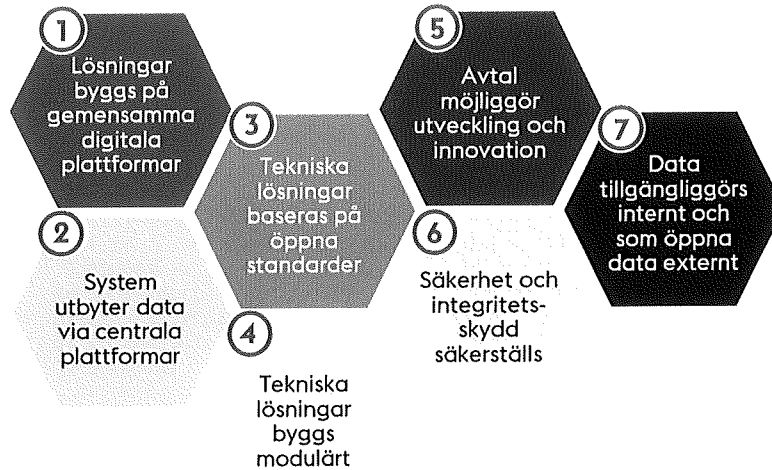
1
Lösningar byggs på gemensamma digitala plattformar

2
System utbyter data via centrala plattformar

3
Tekniska lösningar baseras på öppna standarder

4
Tekniska lösningar byggs modulärt

5
Avtal möjliggör utveckling och innovation

6
Säkerhet och integritetsskydd säkerställs

7
Data tillgängliggörs internt och som öppna data externt